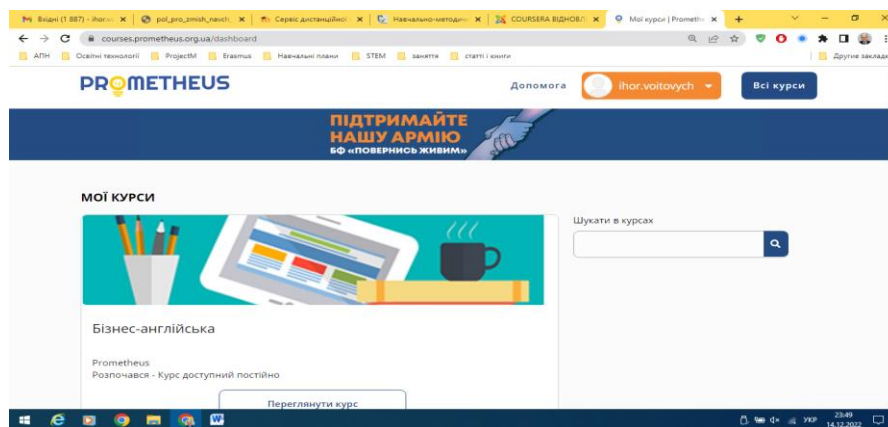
Вхідні (1 887) - ihor.vo ×
pol_pro_zmish_navch ×
Сервіс дистанційн ×
Навчально-методи ×
COURSERA ВІДНОВЛ ×
Мої курси | Prometh ×
+

courses.prometheus.org.ua/dashboard

АПН
Освітні технології
ProjectM
Erasmus
Навчальні плани
STEM
заняття
статті і книги
Другие заклад

PROMETHEUS
Допомога
ihor.voitovych
Всі курси

ПІДТРИМАЙТЕ НАШУ АРМІЮ
БФ «ПОВЕРНИСЬ ЖИВИМ»

МОЇ КУРСИ

Шукати в курсах

Бізнес-англійська

Prometheus
Розпочався - Курс доступний постійно

Переглянути курс

УКР
23:49
14.12.2022